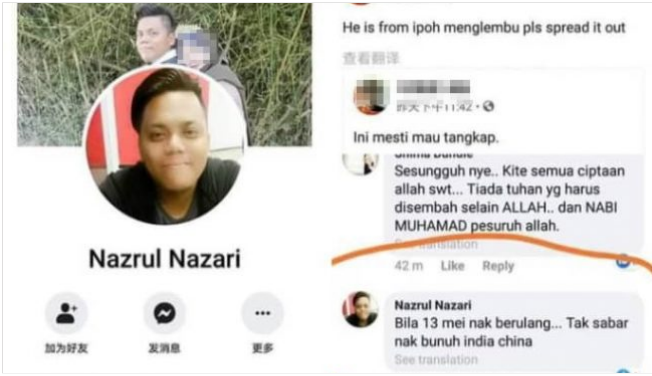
Nazrul Nazari

加为好友

发消息

更多

He is from ipoh menglembu pls spread it out

查看翻译

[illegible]

昨天下午11:42 •

Ini mesti mau tangkap.

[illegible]

Sesungguh nye.. Kite semua ciptaan allah swt... Tiada tuhan yg harus disembah selain ALLAH.. dan NABI MUHAMAD pesuruh allah.

See translation

42 m Like Reply

Nazrul Nazari

Bila 13 mei nak berulang... Tak sabar nak bunuh india china

See translation